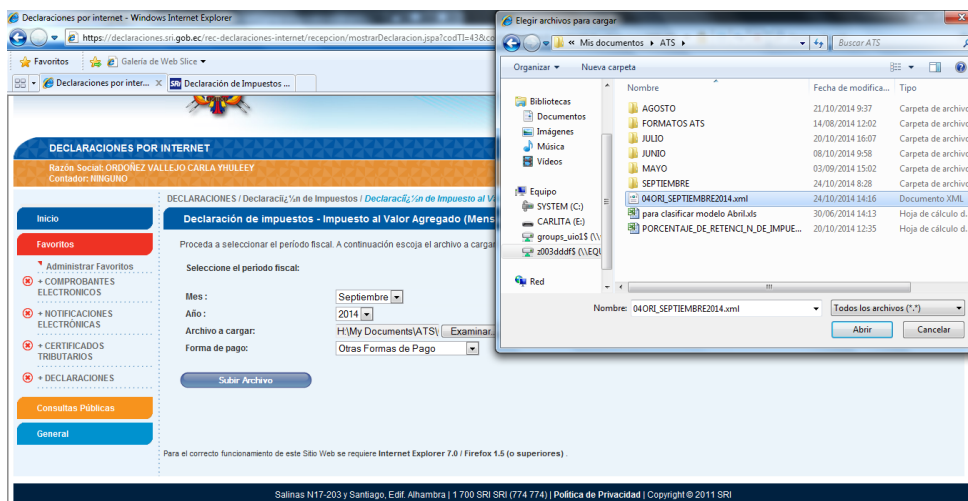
Declaraciones por internet - Windows Internet Explorer

https://declaraciones.sri.gob.ec/rec-declaraciones-internet/recepcion/mostrarDeclaracion.jspa?codTI=43&co

Favoritos | Galería de Web Slice

Declaraciones por inter... | Declaración de Impuestos ...

DECLARACIONES POR INTERNET
Razón Social: ORDOÑEZ VALLEJO CARLA YHULEEY
Contador: NINGUNO

DECLARACIONES / Declaracii¿½n de Impuestos / Declaracii¿½n de Impuesto al V

Inicio
Favoritos
Administrar Favoritos
+ COMPROBANTES ELECTRONICOS
+ NOTIFICACIONES ELECTRÓNICAS
+ CERTIFICADOS TRIBUTARIOS
+ DECLARACIONES
Consultas Públicas
General

Declaración de impuestos - Impuesto al Valor Agregado (Mens

Proceda a seleccionar el período fiscal. A continuación escoja el archivo a cargar

Seleccione el período fiscal:

Mes : Septiembre
Año : 2014
Archivo a cargar: H:\My Documents\ATS\ Examinar...
Forma de pago: Otras Formas de Pago

Subir Archivo

Para el correcto funcionamiento de este Sitio Web se requiere Internet Explorer 7.0 / Firefox 1.5 (o superiores) .

Salinas N17-203 y Santiago, Edif. Alhambra | 1 700 SRI SRI (774 774) | Política de Privacidad | Copyright © 2011 SRI

Elegir archivos para cargar

« Mis documentos › ATS ›
Buscar ATS

Organizar ▾ Nueva carpeta

Bibliotecas
Documentos
Imágenes
Música
Vídeos
Equipo
SYSTEM (C:)
CARLITA (E:)
groups_uio1$ (\\
z003dddf$ (\\EQU
Red

| Nombre | Fecha de modifica... | Tipo |
|---|---|---|
| AGOSTO | 21/10/2014 9:37 | Carpeta de archivo |
| FORMATOS ATS | 14/08/2014 12:02 | Carpeta de archivo |
| JULIO | 20/10/2014 16:07 | Carpeta de archivo |
| JUNIO | 08/10/2014 9:58 | Carpeta de archivo |
| MAYO | 03/09/2014 15:02 | Carpeta de archivo |
| SEPTIEMBRE | 24/10/2014 8:28 | Carpeta de archivo |
| 04ORI_SEPTIEMBRE2014.xml | 24/10/2014 14:16 | Documento XML |
| para clasificar modelo Abril.xls | 30/06/2014 14:13 | Hoja de cálculo d. |
| PORCENTAJE_DE_RETENCI_N_DE_IMPUE... | 20/10/2014 12:35 | Hoja de cálculo d. |

Nombre: 04ORI_SEPTIEMBRE2014.xml
Todos los archivos (*.*)
Abrir
Cancelar